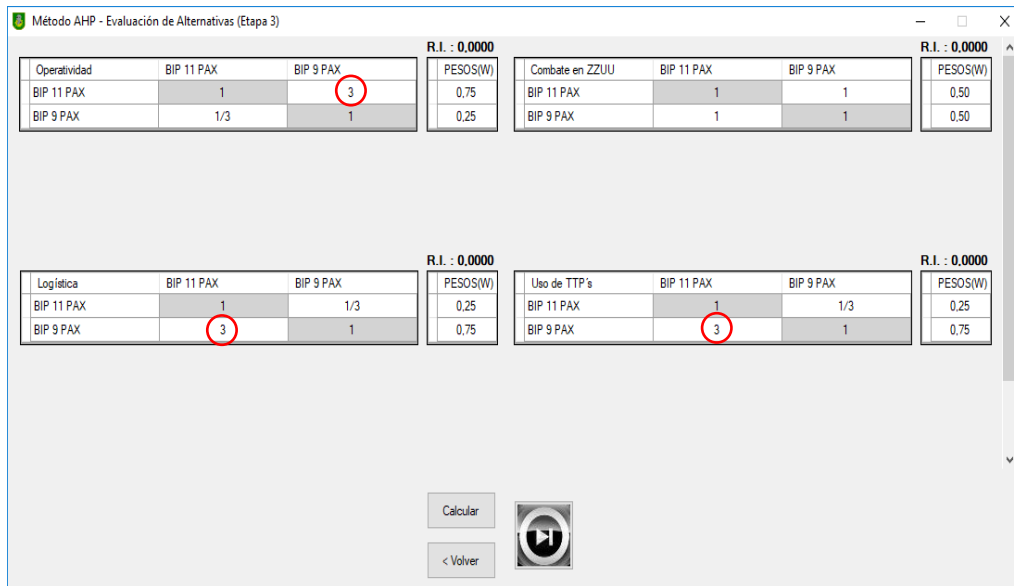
Método AHP - Evaluación de Alternativas (Etapa 3)

R.I. : 0,0000

| Operatividad | BIP 11 PAX | BIP 9 PAX |
|---|---|---|
| BIP 11 PAX | 1 | 3 |
| BIP 9 PAX | 1/3 | 1 |

| PESOS(W) |
|---|
| 0,75 |
| 0,25 |

R.I. : 0,0000

| Combate en ZZUU | BIP 11 PAX | BIP 9 PAX |
|---|---|---|
| BIP 11 PAX | 1 | 1 |
| BIP 9 PAX | 1 | 1 |

| PESOS(W) |
|---|
| 0,50 |
| 0,50 |

R.I. : 0,0000

| Logística | BIP 11 PAX | BIP 9 PAX |
|---|---|---|
| BIP 11 PAX | 1 | 1/3 |
| BIP 9 PAX | 3 | 1 |

| PESOS(W) |
|---|
| 0,25 |
| 0,75 |

R.I. : 0,0000

| Uso de TTP´s | BIP 11 PAX | BIP 9 PAX |
|---|---|---|
| BIP 11 PAX | 1 | 1/3 |
| BIP 9 PAX | 3 | 1 |

| PESOS(W) |
|---|
| 0,25 |
| 0,75 |

Calcular

< Volver